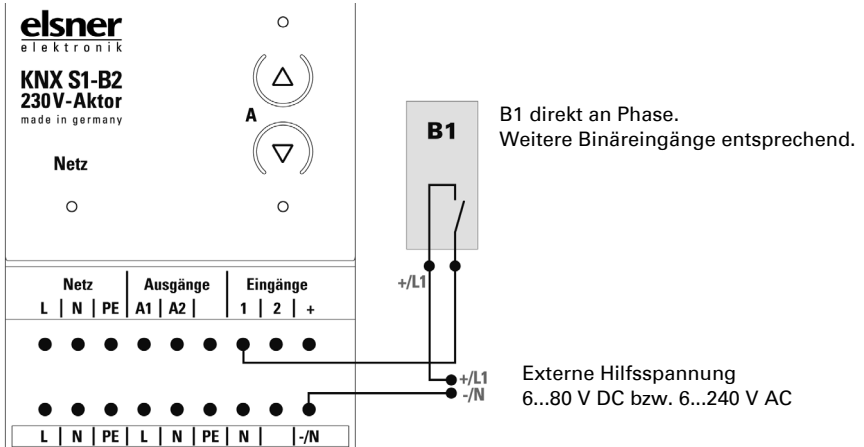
elsner
elektronik
KNX S1-B2
230V-Aktor
made in germany

Netz

A

B1

B1 direkt an Phase.
Weitere Binäreingänge entsprechend.

+/L1

| Netz | | | Ausgänge | | | Eingänge | | |
|---|---|---|---|---|---|---|---|---|
| L | N | PE | A1 | A2 | | 1 | 2 | + |

+/L1
-/N

Externe Hilfsspannung
6...80 V DC bzw. 6...240 V AC

| L | N | PE | L | N | PE | N | | -/N |
|---|---|---|---|---|---|---|---|---|